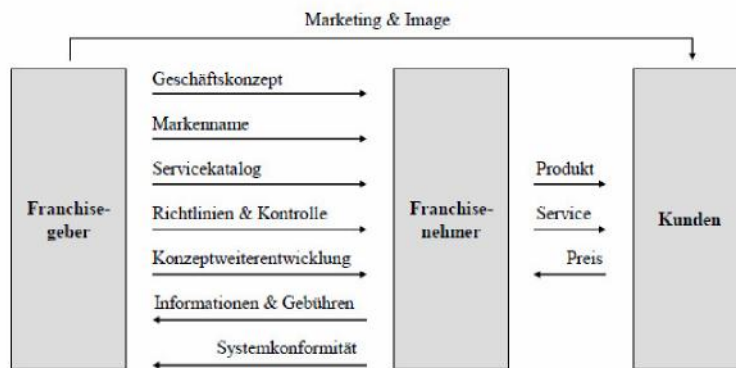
Marketing & Image

Franchise-geber

Geschäftskonzept

Markenname

Servicekatalog

Richtlinien & Kontrolle

Konzeptweiterentwicklung

Informationen & Gebühren

Systemkonformität

Franchise-nehmer

Produkt

Service

Preis

Kunden